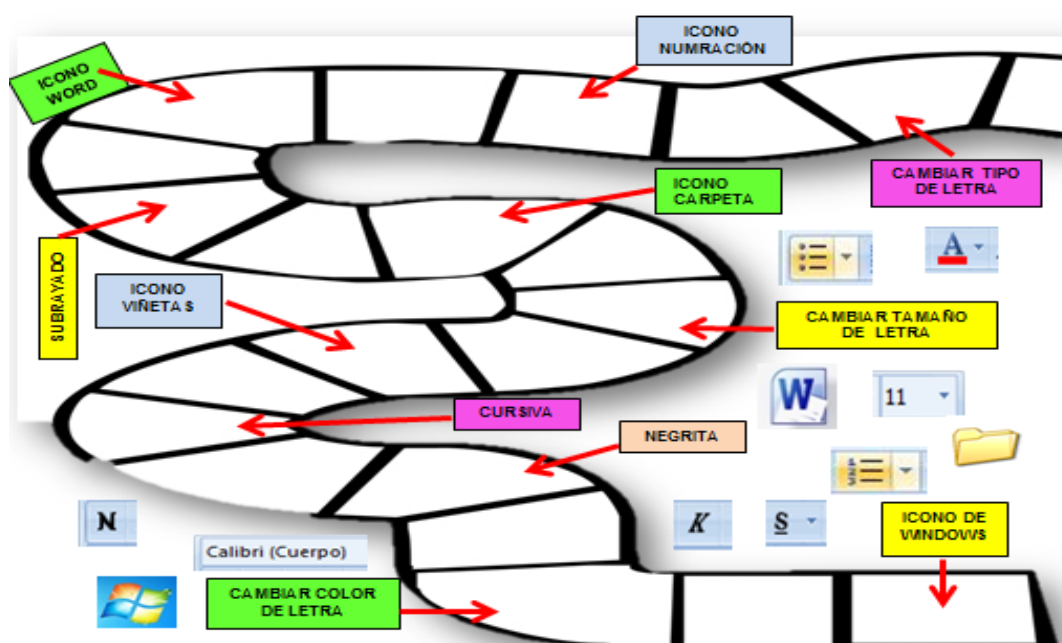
ICONO WORD

ICONO NUMRACIÓN

CAMBIAR TIPO DE LETRA

ICONO CARPETA

SUBRAYADO

ICONO VIÑETAS

CAMBIAR TAMAÑO DE LETRA

A

W

11

CURSIVA

NEGRITA

N

K

S

ICONO DE WINDOWS

Calibri (Cuerpo)

CAMBIAR COLOR DE LETRA